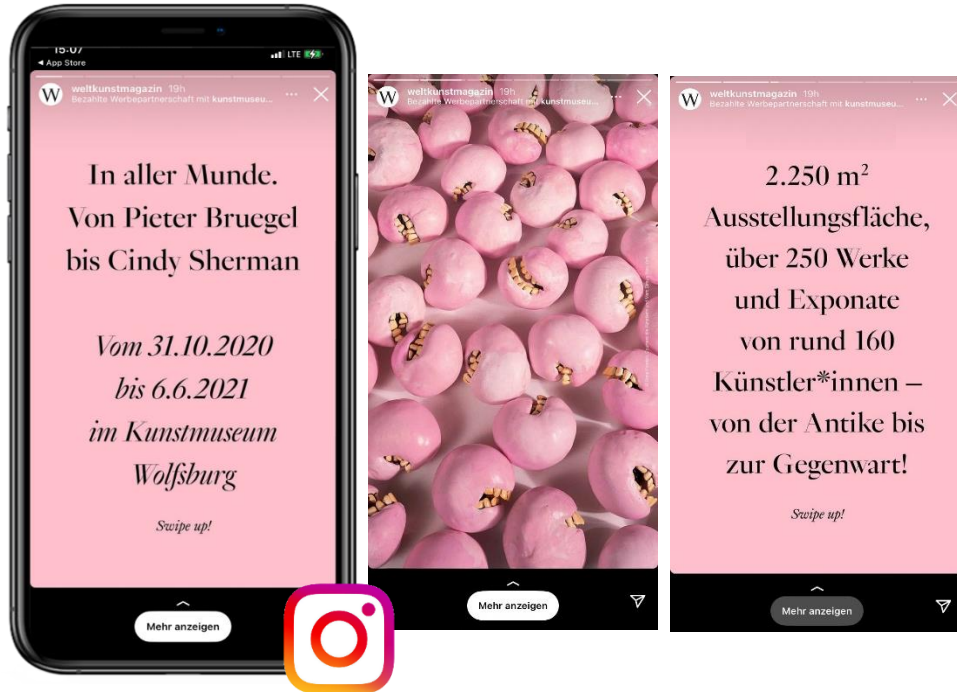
15:07
◂ App Store
LTE

W weltkunstmagazin 19h
Bezahlte Werbepartnerschaft mit kunstmuseu...

In aller Munde.
Von Pieter Bruegel
bis Cindy Sherman

Vom 31.10.2020
bis 6.6.2021
im Kunstmuseum
Wolfsburg

Swipe up!

Mehr anzeigen

W weltkunstmagazin 19h
Bezahlte Werbepartnerschaft mit kunstmuseu...

Mehr anzeigen

W weltkunstmagazin 19h
Bezahlte Werbepartnerschaft mit kunstmuseu...

2.250 m$^2$
Ausstellungsfläche,
über 250 Werke
und Exponate
von rund 160
Künstler*innen –
von der Antike bis
zur Gegenwart!

Swipe up!

Mehr anzeigen